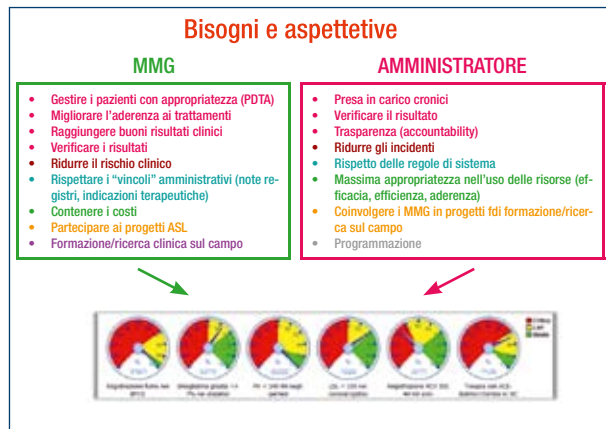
Bisogni e aspettetive

MMG

- Gestire i pazienti con appropriatezza (PDTA)
- Migliorare l'aderenza ai trattamenti
- Raggiungere buoni risultati clinici
- Verificare i risultati
- Ridurre il rischio clinico
- Rispettare i "vincoli" amministrativi (note registri, indicazioni terapeutiche)
- Contenere i costi
- Partecipare ai progetti ASL
- Formazione/ricerca clinica sul campo

AMMINISTRATORE

- Presa in carico cronici
- Verificare il risultato
- Trasparenza (accountability)
- Ridurre gli incidenti
- Rispetto delle regole di sistema
- Massima appropriatezza nell'uso delle risorse (efficacia, efficienza, aderenza)
- Coinvolgere i MMG in progetti fdi formazione/ricerca sul campo
- Programmazione

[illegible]